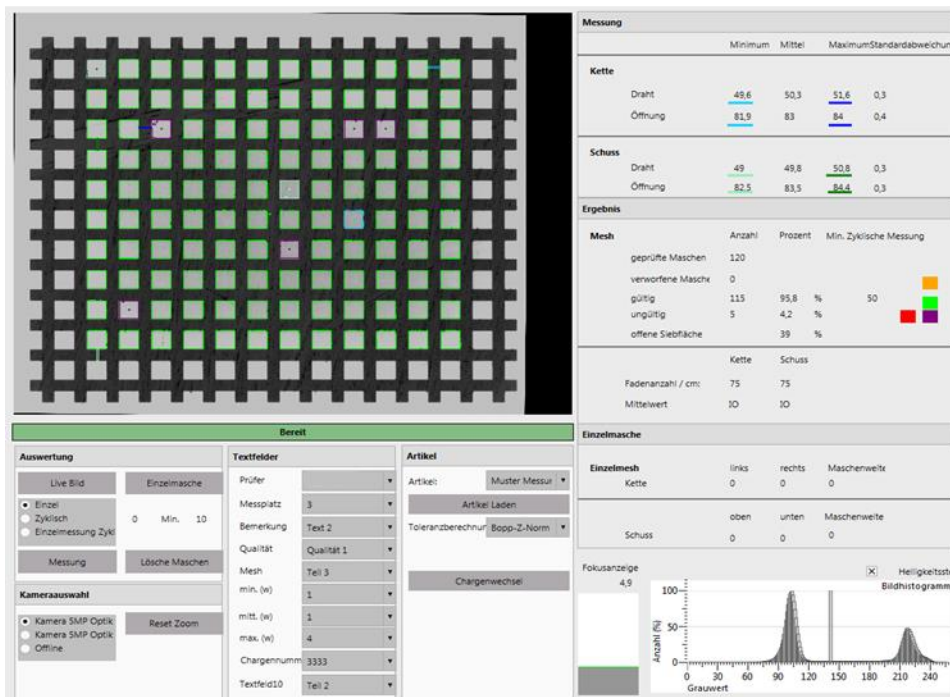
Messung

| | Minimum | Mittel | Maximum | Standardabweichun |
|---|---|---|---|---|
| **Kette** | | | | |
| Draht | 49,6 | 50,3 | 51,6 | 0,3 |
| Öffnung | 81,9 | 83 | 84 | 0,4 |
| **Schuss** | | | | |
| Draht | 49 | 49,8 | 50,8 | 0,3 |
| Öffnung | 82,5 | 83,5 | 84,4 | 0,3 |

Ergebnis

| Mesh | Anzahl | Prozent | Min. Zyklische Messung |
|---|---|---|---|
| geprüfte Maschen | 120 | | |
| verworfene Masche | 0 | | |
| gültig | 115 | 95,8 % | 50 |
| ungültig | 5 | 4,2 % | |
| offene Siebfläche | | 39 % | |

| | Kette | Schuss |
|---|---|---|
| Fadenanzahl / cm: | 75 | 75 |
| Mittelwert | IO | IO |

Einzelmasche

| Einzelmesh | links | rechts | Maschenweite |
|---|---|---|---|
| Kette | 0 | 0 | 0 |
| | oben | unten | Maschenweite |
| Schuss | 0 | 0 | 0 |

Bereit

Auswertung
Live Bild
Einzelmasche
Einzel
Zyklisch
0
Min.
10
Einzelmessung Zykl
Messung
Lösche Maschen

Kameraauswahl
Kamera SMP Optik
Kamera SMP Optik
Offline
Reset Zoom

Textfelder
Prüfer
Messplatz 3
Bemerkung Text 2
Qualität Qualität 1
Mesh Teil 3
min. (w) 1
mitt. (w) 1
max. (w) 4
Chargennumm 3333
Textfeld10 Teil 2

Artikel
Artikel: Muster Messur
Artikel Laden
Toleranzberechnur Bopp-Z-Norm
Chargenwechsel

Fokusanzeige
4,9
Helligkeitsst
Bildhistogramm
100
50
0
Anzahl (%)
0 30 60 90 120 150 180 210 240
Grauwert